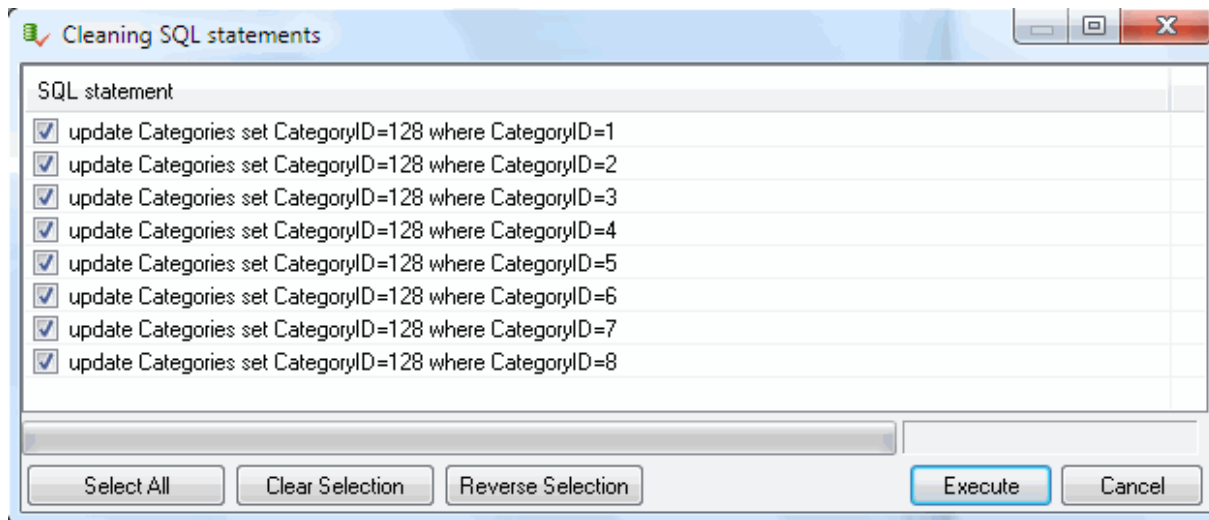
Cleaning SQL statements

SQL statement

update Categories set CategoryID=128 where CategoryID=1
update Categories set CategoryID=128 where CategoryID=2
update Categories set CategoryID=128 where CategoryID=3
update Categories set CategoryID=128 where CategoryID=4
update Categories set CategoryID=128 where CategoryID=5
update Categories set CategoryID=128 where CategoryID=6
update Categories set CategoryID=128 where CategoryID=7
update Categories set CategoryID=128 where CategoryID=8

Select All
Clear Selection
Reverse Selection
Execute
Cancel